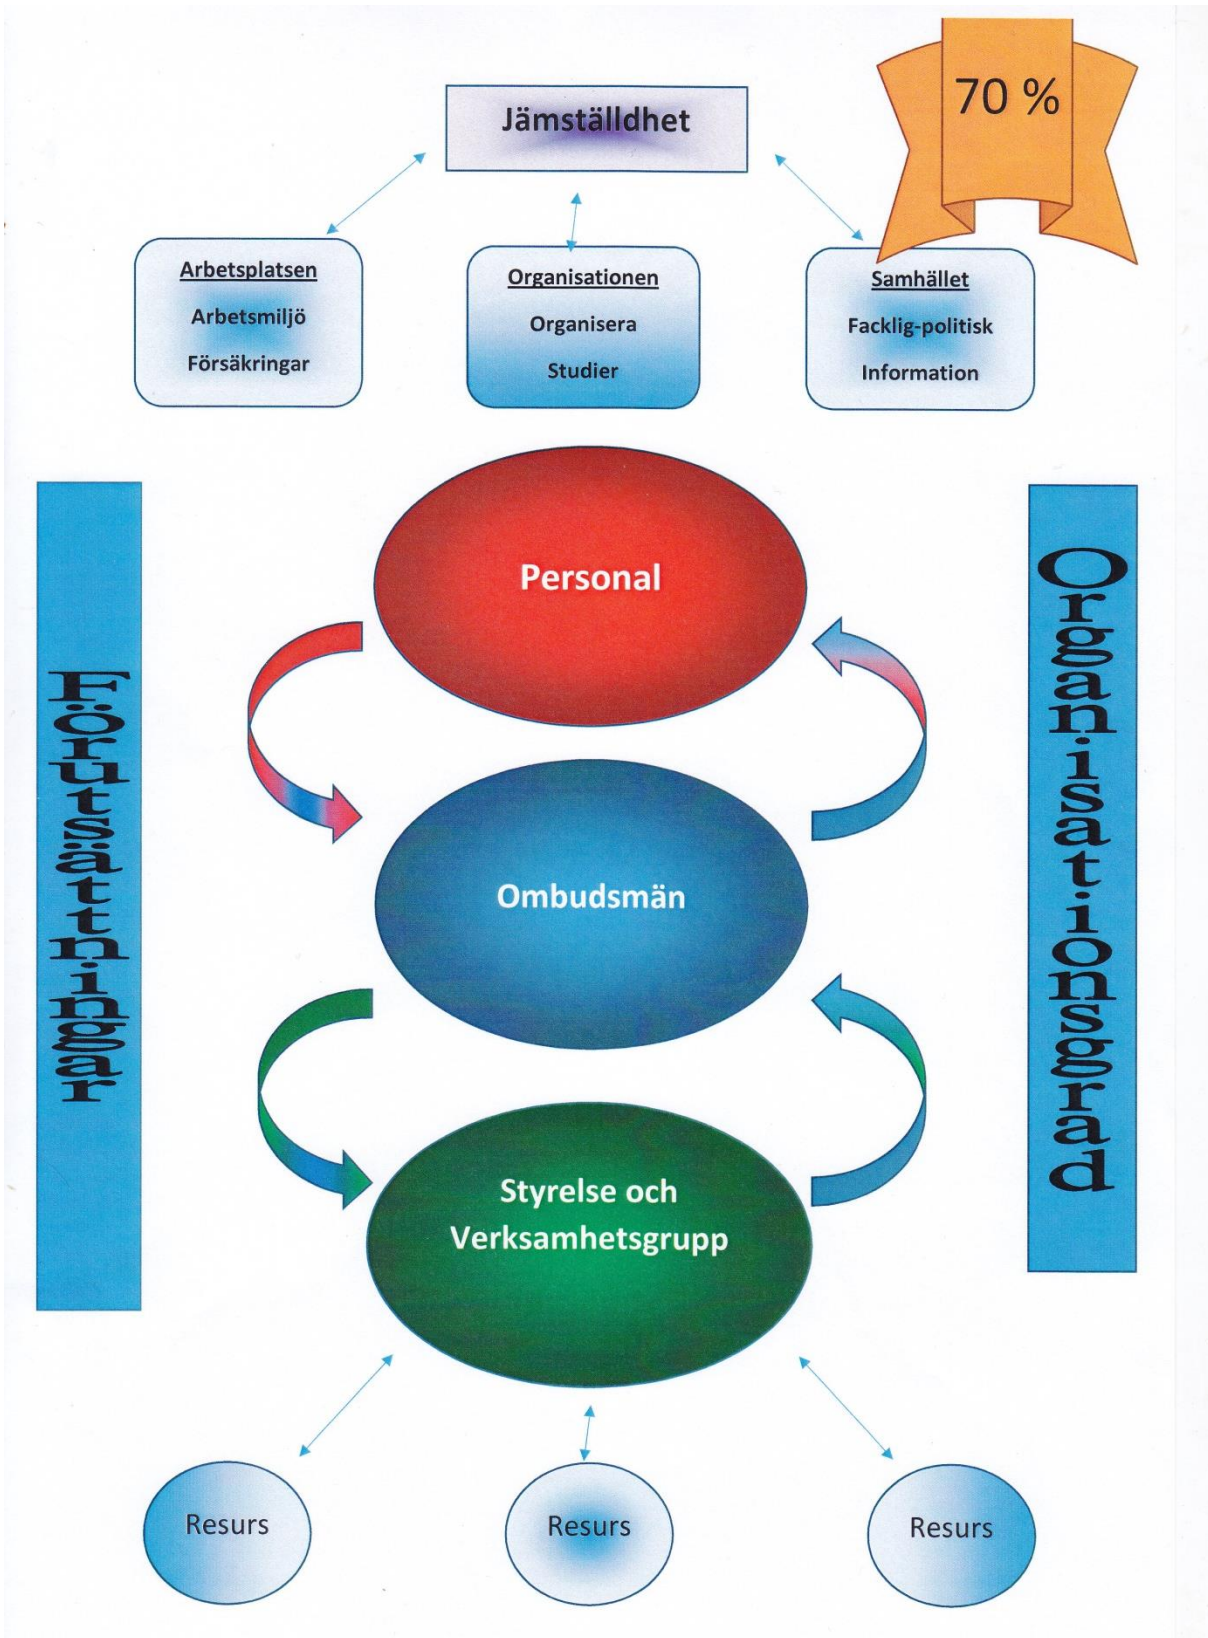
Jämställdhet

70 %

Arbetsplatsen
Arbetsmiljö
Försäkringar

Organisationen
Organisera
Studier

Samhället
Facklig-politisk
Information

Förutsättningar

Personal

Ombudsmän

Styrelse och
Verksamhetsgrupp

Organisationsgrad

Resurs

Resurs

Resurs